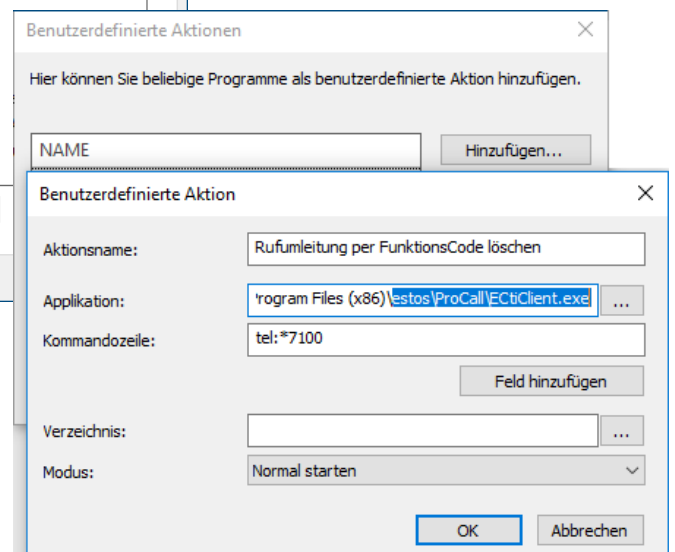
Benutzerdefinierte Aktionen
X
Hier können Sie beliebige Programme als benutzerdefinierte Aktion hinzufügen.
NAME
Hinzufügen...
Benutzerdefinierte Aktion
X
Aktionsname:
Rufumleitung per FunktionsCode löschen
Applikation:
'rogram Files (x86)\estos\ProCall\ECtiClient.exe
...
Kommandozeile:
tel:*7100
Feld hinzufügen
Verzeichnis:
...
Modus:
Normal starten
OK
Abbrechen